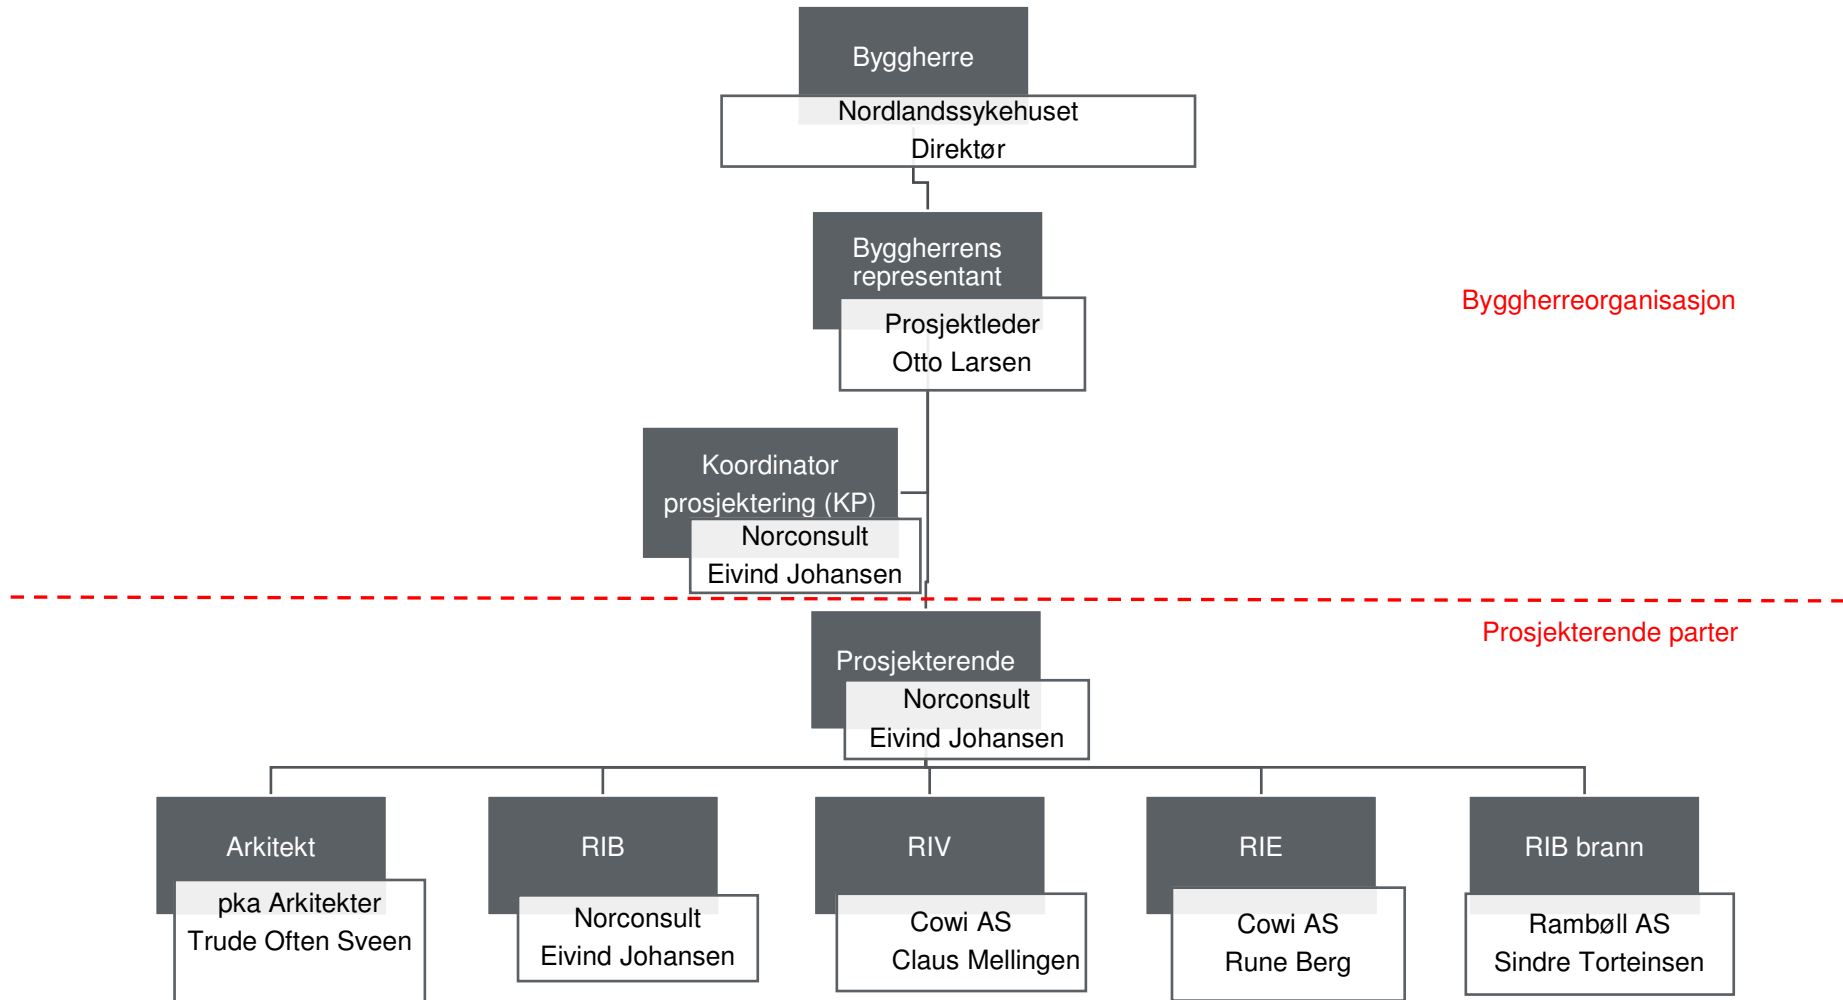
Byggherre
Nordlandssykehuset
Direktør

Byggherrens representant
Prosjektleder
Otto Larsen

Byggherreorganisasjon

Koordinator prosjektering (KP)
Norconsult
Eivind Johansen

Prosjekterende parter

Prosjekterende
Norconsult
Eivind Johansen

Arkitekt
pka Arkitekter
Trude Often Sveen

RIB
Norconsult
Eivind Johansen

RIV
Cowi AS
Claus Mellingen

RIE
Cowi AS
Rune Berg

RIB brann
Rambøll AS
Sindre Torteinsen